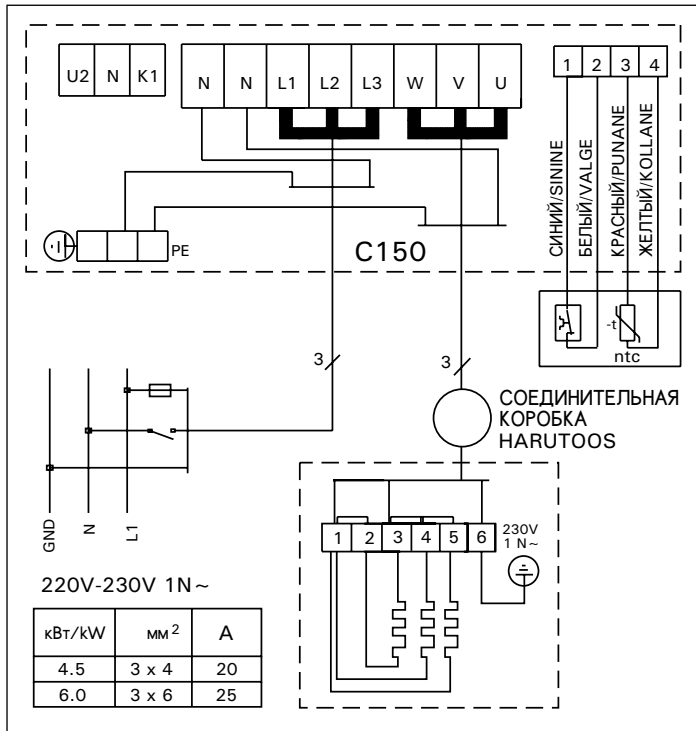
U2 N K1

N N L1 L2 L3 W V U

1 2 3 4

СИНИЙ/SININE
БЕЛЫЙ/VALGE
КРАСНЫЙ/PUNANE
ЖЕЛТЫЙ/KOLLANE

PE

C150

-t

ntc

3

3

СОЕДИНИТЕЛЬНАЯ КОРОБКА HARUTOOS

GND N L1

1 2 3 4 5 6

230V 1N~

220V-230V 1N~

| кВт/kW | мм$^2$ | A |
|---|---|---|
| 4.5 | 3 x 4 | 20 |
| 6.0 | 3 x 6 | 25 |